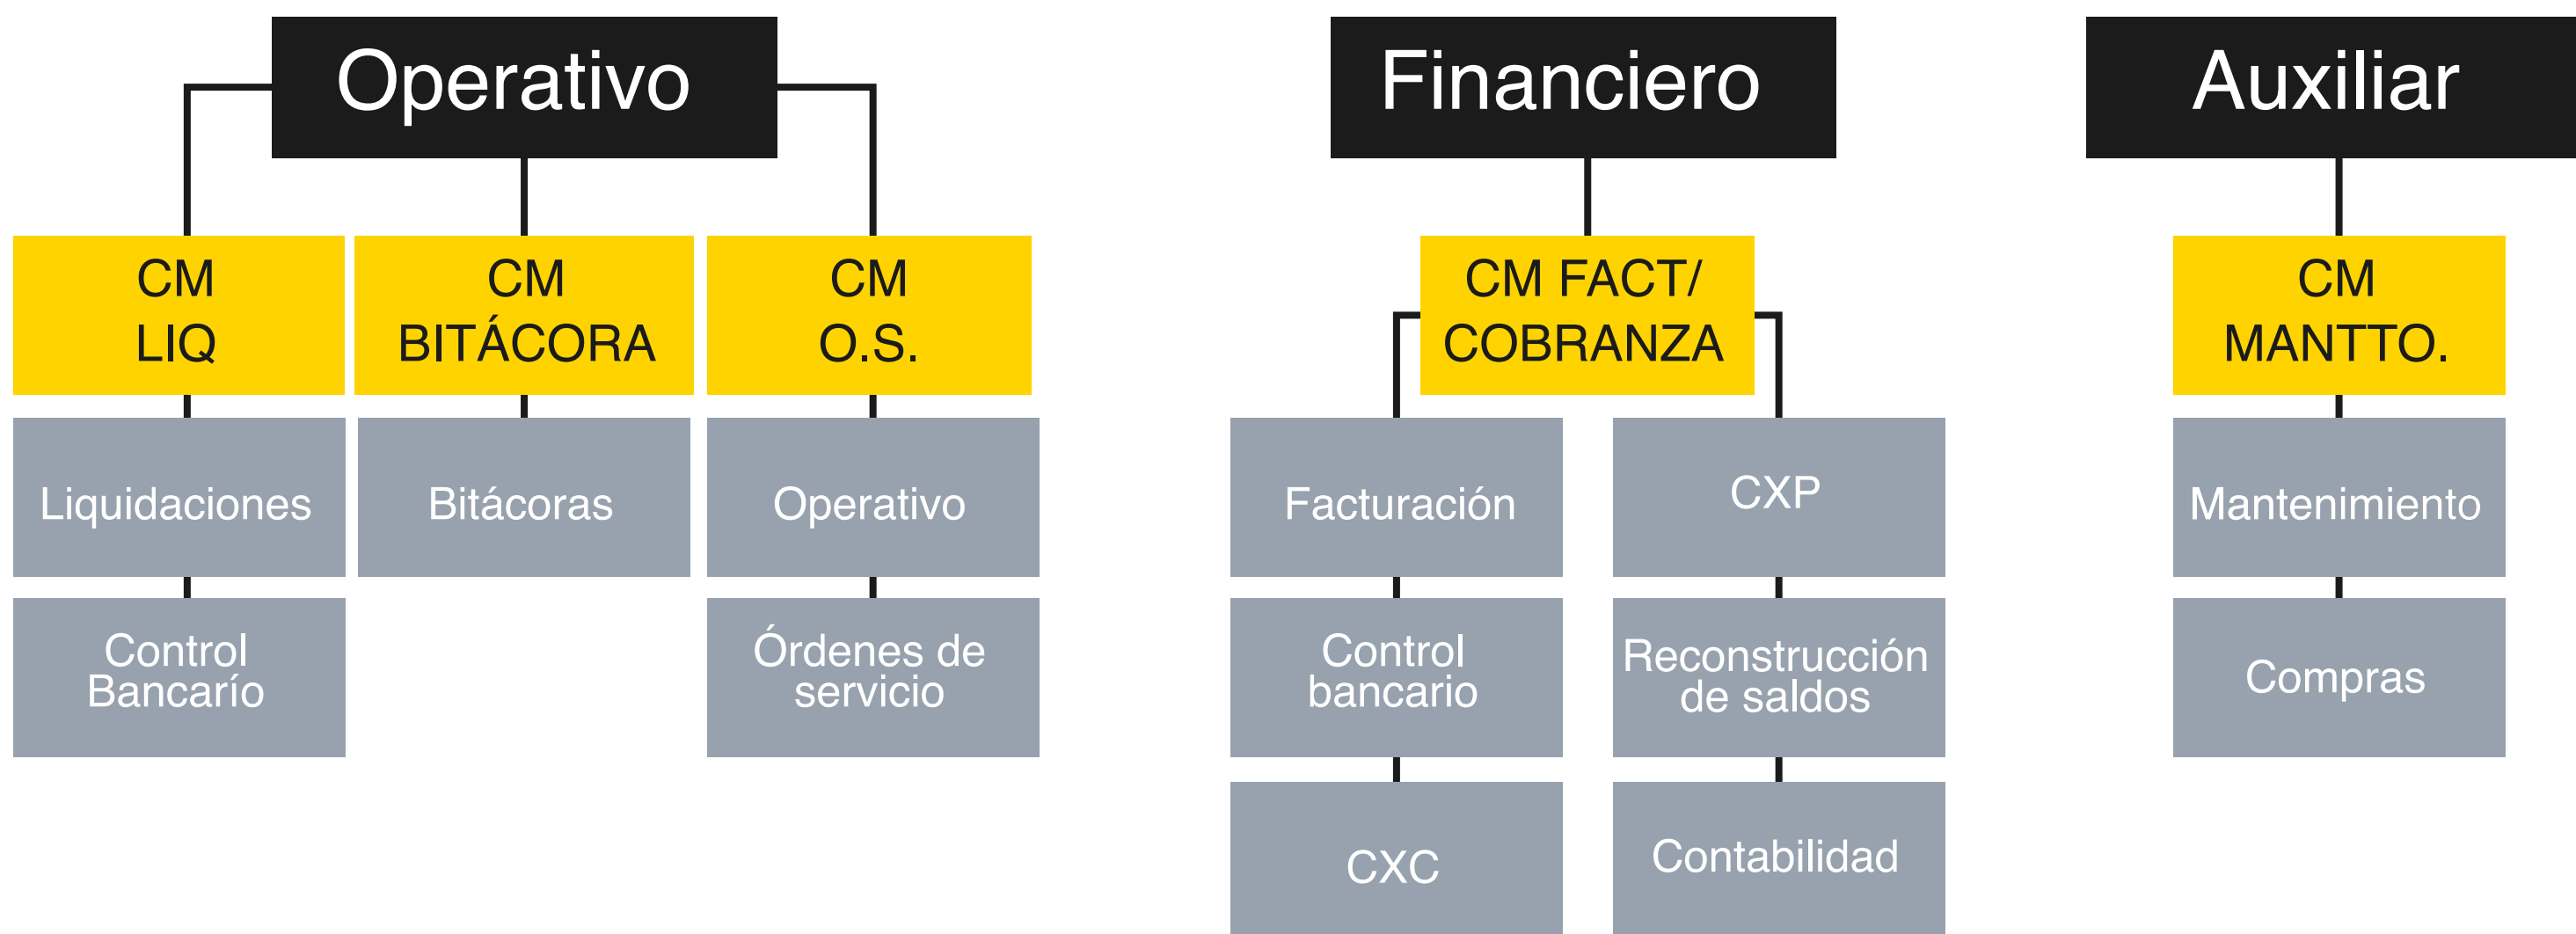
Operativo

CM LIQ

Liquidaciones

Control Bancarío

CM BITÁCORA

Bitácoras

CM O.S.

Operativo

Órdenes de servicio

Financiero

CM FACT/ COBRANZA

Facturación

Control bancario

CXC

CXP

Reconstrucción de saldos

Contabilidad

Auxiliar

CM MANTTO.

Mantenimiento

Compras